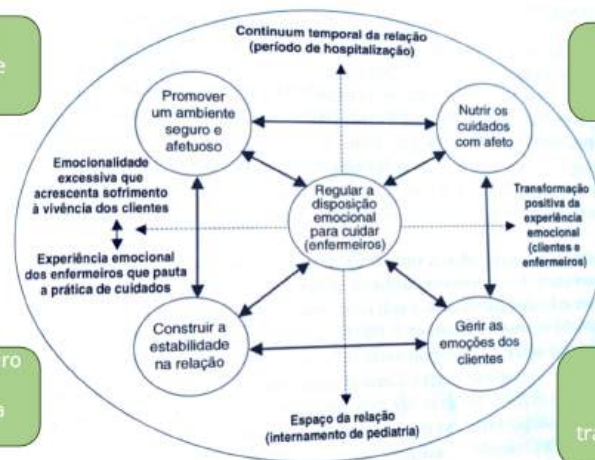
e

Continuum temporal da relação (período de hospitalização)

Promover um ambiente seguro e afetuoso

Nutrir os cuidados com afeto

Emocionalidade excessiva que acrescenta sofrimento à vivência dos clientes

Regular a disposição emocional para cuidar (enfermeiros)

Transformação positiva da experiência emocional (clientes e enfermeiros)

Experiência emocional dos enfermeiros que pauta a prática de cuidados

Construir a estabilidade na relação

Gerir as emoções dos clientes

Espaço da relação (internamento de pediatria)

ro

a

tra